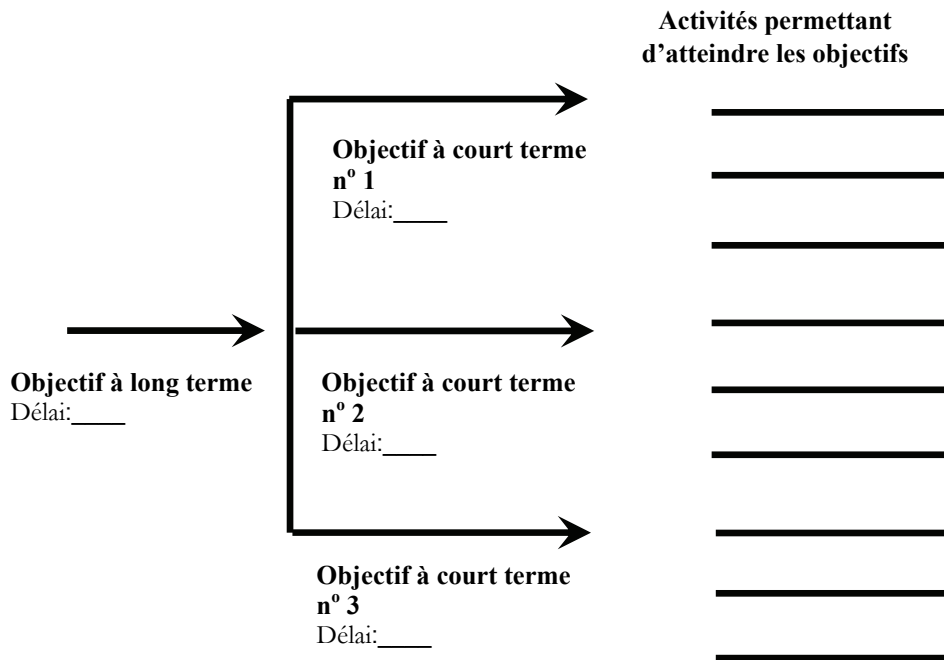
Activités permettant d'atteindre les objectifs

Objectif à court terme n$^{o}$ 1
Délai:____

Objectif à long terme
Délai:____

Objectif à court terme n$^{o}$ 2
Délai:____

Objectif à court terme n$^{o}$ 3
Délai:____